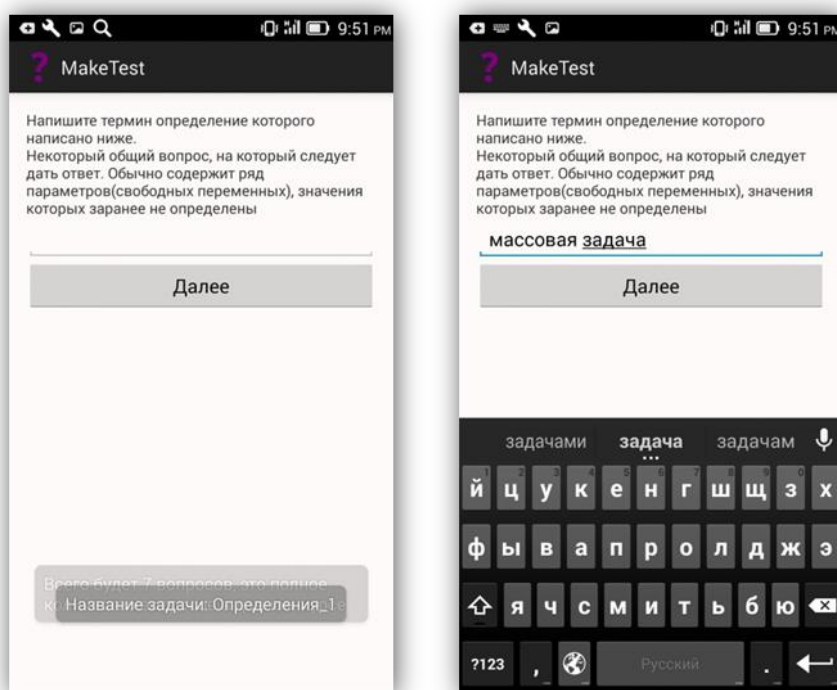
9:51 PM

MakeTest

Напишите термин определение которого написано ниже.
Некоторый общий вопрос, на который следует дать ответ. Обычно содержит ряд параметров(свободных переменных), значения которых заранее не определены

Далее

Всего будет 7 вопросов, это полное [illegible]

Название задачи: Определения_1

9:51 PM

MakeTest

Напишите термин определение которого написано ниже.
Некоторый общий вопрос, на который следует дать ответ. Обычно содержит ряд параметров(свободных переменных), значения которых заранее не определены

массовая задача

Далее

задачами задача задачам

й ц у к е н г ш щ з х
ф ы в а п р о л д ж э
я ч с м и т ь б ю

?123 , Русский .